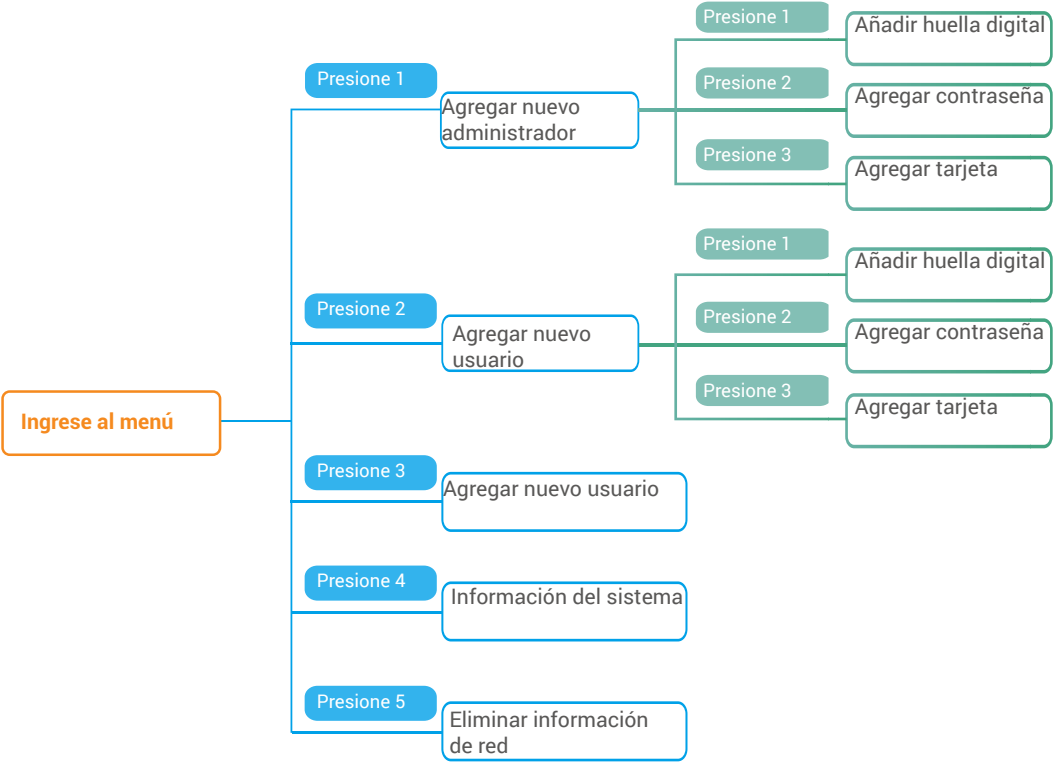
Ingrese al menú

Presione 1
Agregar nuevo administrador

Presione 1
Añadir huella digital

Presione 2
Agregar contraseña

Presione 3
Agregar tarjeta

Presione 2
Agregar nuevo usuario

Presione 1
Añadir huella digital

Presione 2
Agregar contraseña

Presione 3
Agregar tarjeta

Presione 3
Agregar nuevo usuario

Presione 4
Información del sistema

Presione 5
Eliminar información de red